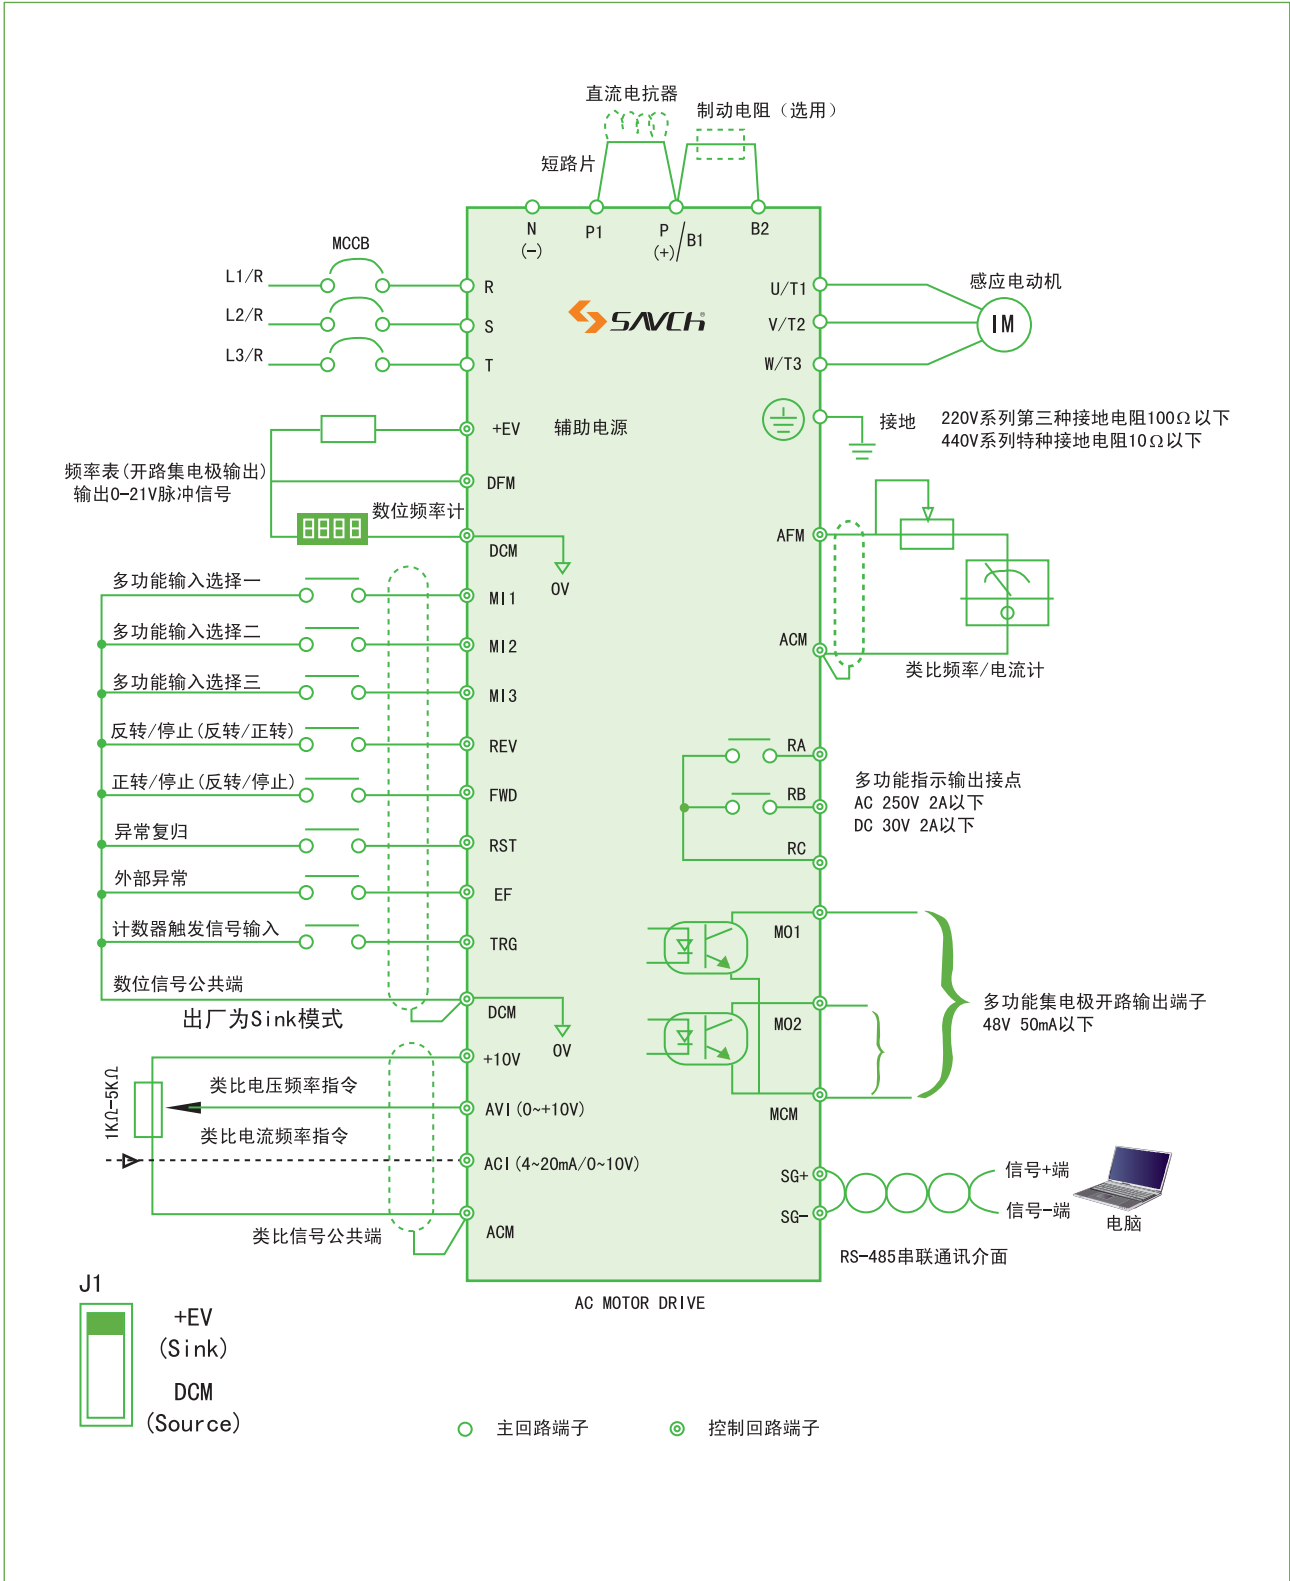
直流电抗器

制动电阻（选用）

短路片

N
(-)

P1

P
(+)

B1

B2

MCCB

L1/R

L2/R

L3/R

R

S

T

SAVCH

U/T1

V/T2

W/T3

感应电动机

IM

+EV

辅助电源

接地

220V系列第三种接地电阻100Ω以下
440V系列特种接地电阻10Ω以下

频率表(开路集电极输出)
输出0-21V脉冲信号

DFM

8888

数位频率计

DCM

0V

AFM

多功能输入选择一

MI1

多功能输入选择二

MI2

ACM

多功能输入选择三

MI3

类比频率/电流计

反转/停止(反转/正转)

REV

RA

正转/停止(反转/停止)

FWD

RB

多功能指示输出接点
AC 250V 2A以下
DC 30V 2A以下

异常复归

RST

RC

外部异常

EF

计数器触发信号输入

TRG

MO1

数位信号公共端

出厂为Sink模式

DCM

0V

MO2

多功能集电极开路输出端子
48V 50mA以下

1KΩ-5KΩ

+10V

类比电压频率指令

AVI(0~+10V)

MCM

类比电流频率指令

ACI(4~20mA/0~10V)

SG+

信号+端

SG-

信号-端

电脑

类比信号公共端

ACM

RS-485串联通讯介面

J1

AC MOTOR DRIVE

+EV
(Sink)

DCM
(Source)

主回路端子

控制回路端子